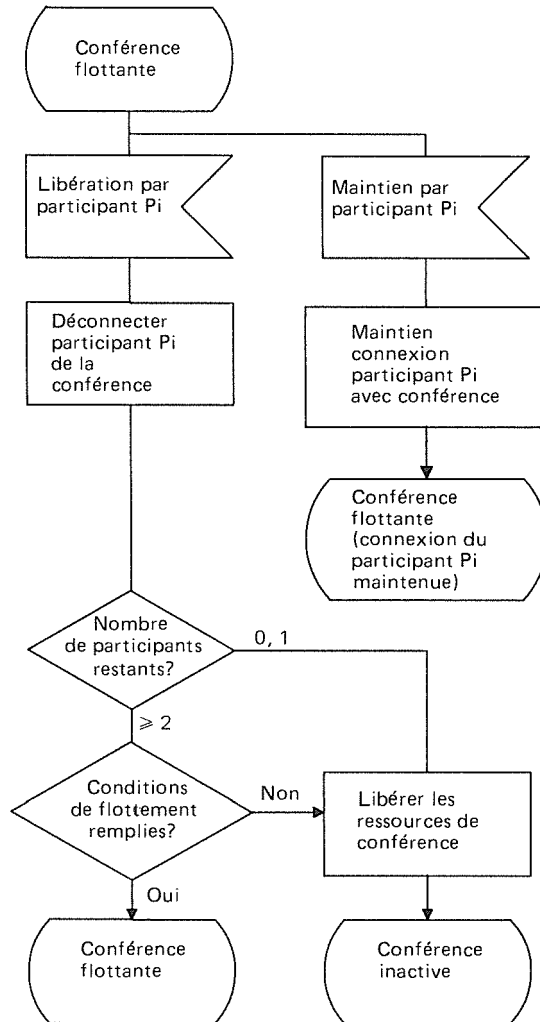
Conférence flottante

Libération par participant Pi

Maintien par participant Pi

Déconnecter participant Pi de la conférence

Maintien connexion participant Pi avec conférence

Conférence flottante (connexion du participant Pi maintenue)

Nombre de participants restants?

0, 1

$\geqslant 2$

Conditions de flottement remplies?

Non

Libérer les ressources de conférence

Oui

Conférence flottante

Conférence inactive